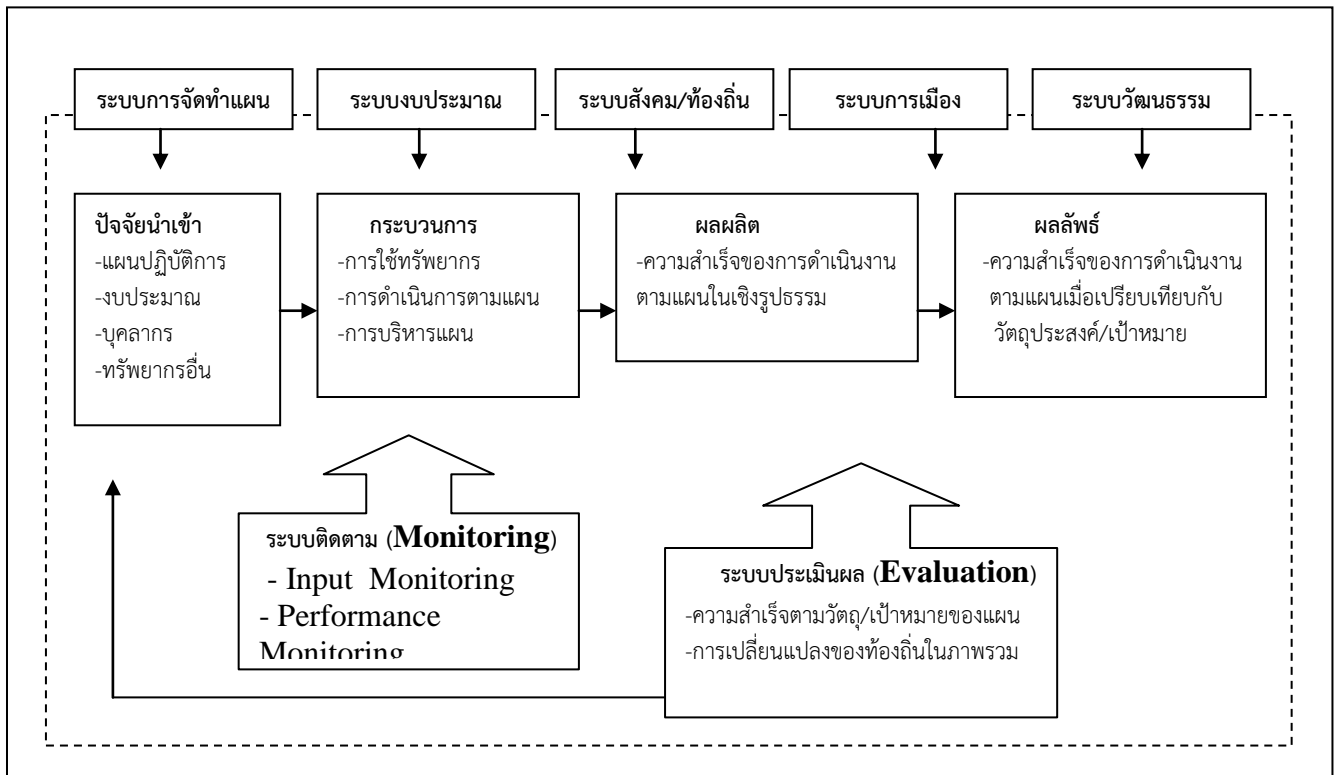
ระบบการจัดทำแผน

ระบบงบประมาณ

ระบบสังคม/ท้องถิ่น

ระบบการเมือง

ระบบวัฒนธรรม

ปัจจัยนำเข้า
-แผนปฏิบัติการ
-งบประมาณ
-บุคลากร
-ทรัพยากรอื่น

กระบวนการ
-การใช้ทรัพยากร
-การดำเนินการตามแผน
-การบริหารแผน

ผลผลิต
-ความสำเร็จของการดำเนินงานตามแผนในเชิงรูปธรรม

ผลลัพธ์
-ความสำเร็จของการดำเนินงานตามแผนเมื่อเปรียบเทียบกับวัตถุประสงค์/เป้าหมาย

ระบบติดตาม (Monitoring)
- Input Monitoring
- Performance Monitoring

ระบบประเมินผล (Evaluation)
-ความสำเร็จตามวัตถุ/เป้าหมายของแผน
-การเปลี่ยนแปลงของท้องถิ่นในภาพรวม